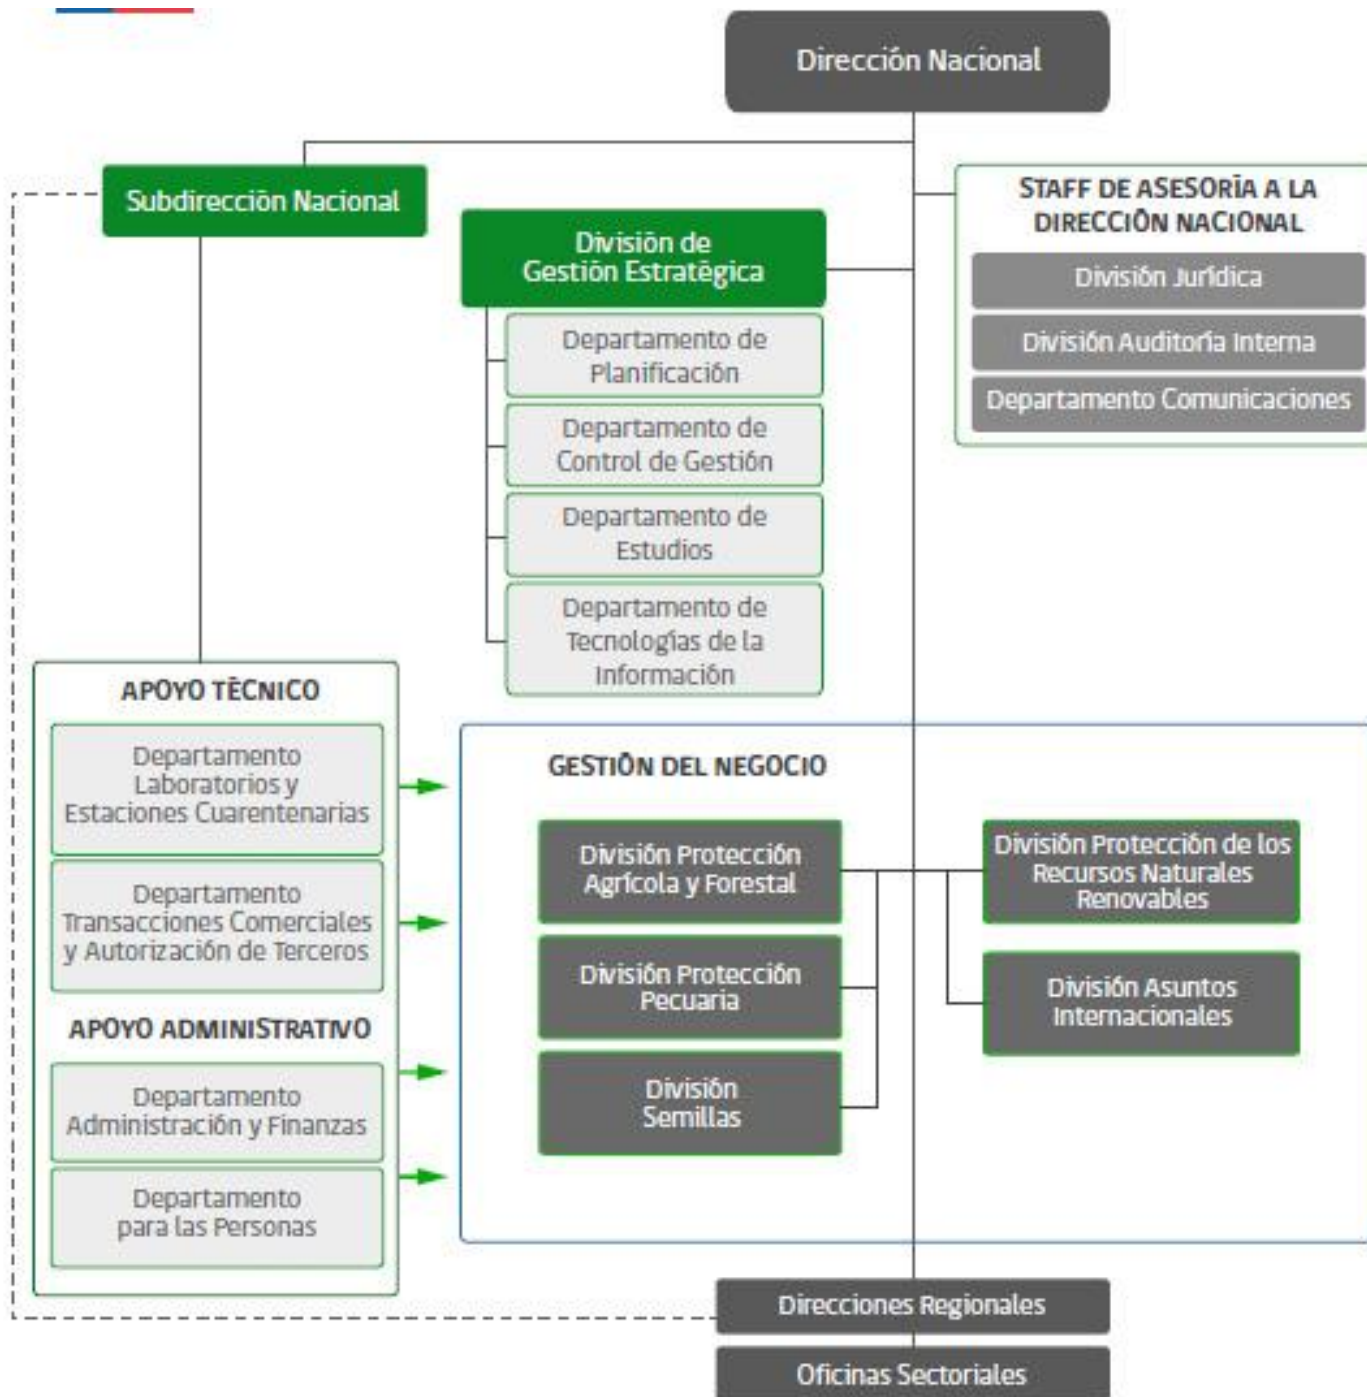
Dirección Nacional

Subdirección Nacional

División de Gestión Estratégica

Departamento de Planificación

Departamento de Control de Gestión

Departamento de Estudios

Departamento de Tecnologías de la Información

STAFF DE ASESORÍA A LA DIRECCIÓN NACIONAL

División Jurídica

División Auditoría Interna

Departamento Comunicaciones

APOYO TÉCNICO

Departamento Laboratorios y Estaciones Cuarentenarias

Departamento Transacciones Comerciales y Autorización de Terceros

APOYO ADMINISTRATIVO

Departamento Administración y Finanzas

Departamento para las Personas

GESTIÓN DEL NEGOCIO

División Protección Agrícola y Forestal

División Protección Pecuaria

División Semillas

División Protección de los Recursos Naturales Renovables

División Asuntos Internacionales

Direcciones Regionales

Oficinas Sectoriales